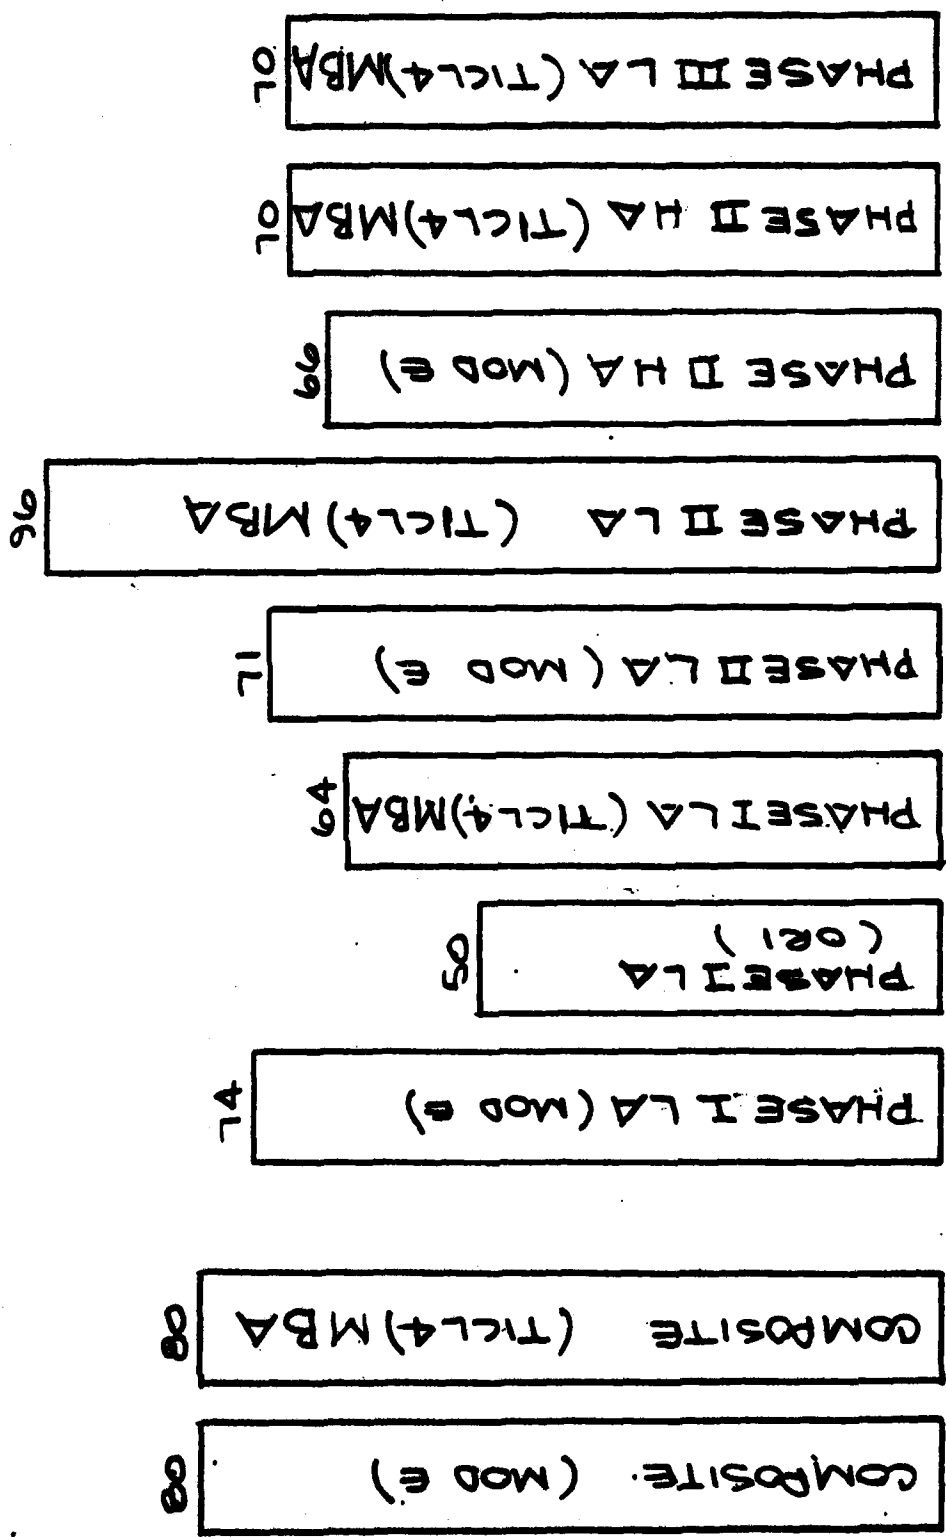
PHASE III LA (TICL4)MBA 102
PHASE III HA (TICL4)MBA 102
PHASE II HA (MOD E) 99
PHASE II LA (TICL4) MBA 96
PHASE II LA (MOD E) 71
PHASE I LA (TICL4)MBA 64
PHASE I LA (ORI) 58
PHASE I LA (MOD E) 74
COMPOSITE (TICL4) MBA 88
COMPOSITE (MOD E) 88